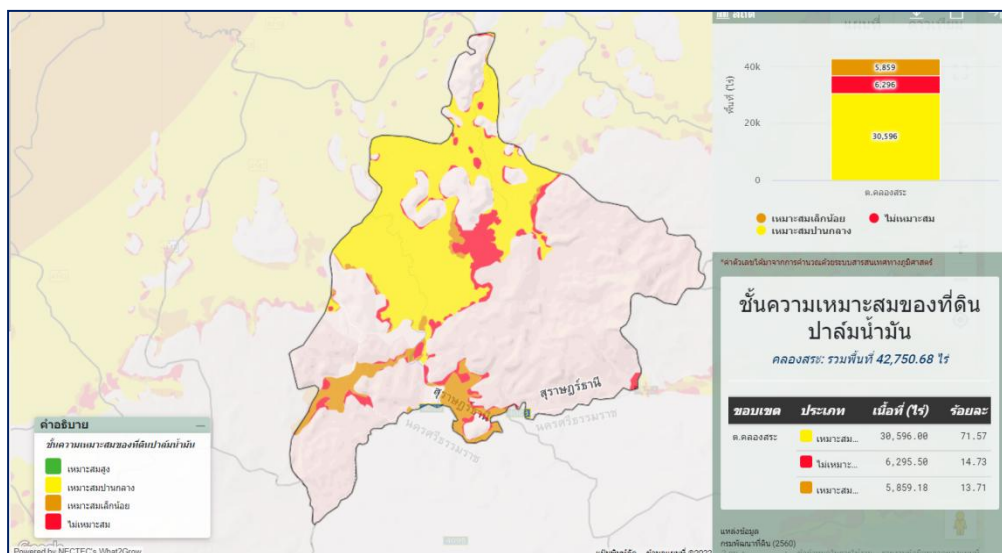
สุราษฎร์ธานี
สุราษฎร์ธานี
นครศรีธรรมราช
นครศรีธรรมราช

คำอธิบาย
ชั้นความเหมาะสมของที่ดินปาล์มน้ำมัน
เหมาะสมสูง
เหมาะสมปานกลาง
เหมาะสมเล็กน้อย
ไม่เหมาะสม

Powered by NECTEC's What2Grow

40k
20k
0
พื้นที่ (ไร่)
5,859
6,296
30,596
ต.คลองสระ
เหมาะสมเล็กน้อย
ไม่เหมาะสม
เหมาะสมปานกลาง

*ค่าตัวเลขได้มาจากการคำนวณด้วยระบบสารสนเทศทางภูมิศาสตร์

ชั้นความเหมาะสมของที่ดินปาล์มน้ำมัน
คลองสระ: รวมพื้นที่ 42,750.68 ไร่

| ขอบเขต | ประเภท | เนื้อที่ (ไร่) | ร้อยละ |
|---|---|---|---|
| ต.คลองสระ | เหมาะสม... | 30,596.00 | 71.57 |
| | ไม่เหมาะ... | 6,295.50 | 14.73 |
| | เหมาะสม... | 5,859.18 | 13.71 |

แหล่งข้อมูล
กรมพัฒนาที่ดิน (2560)